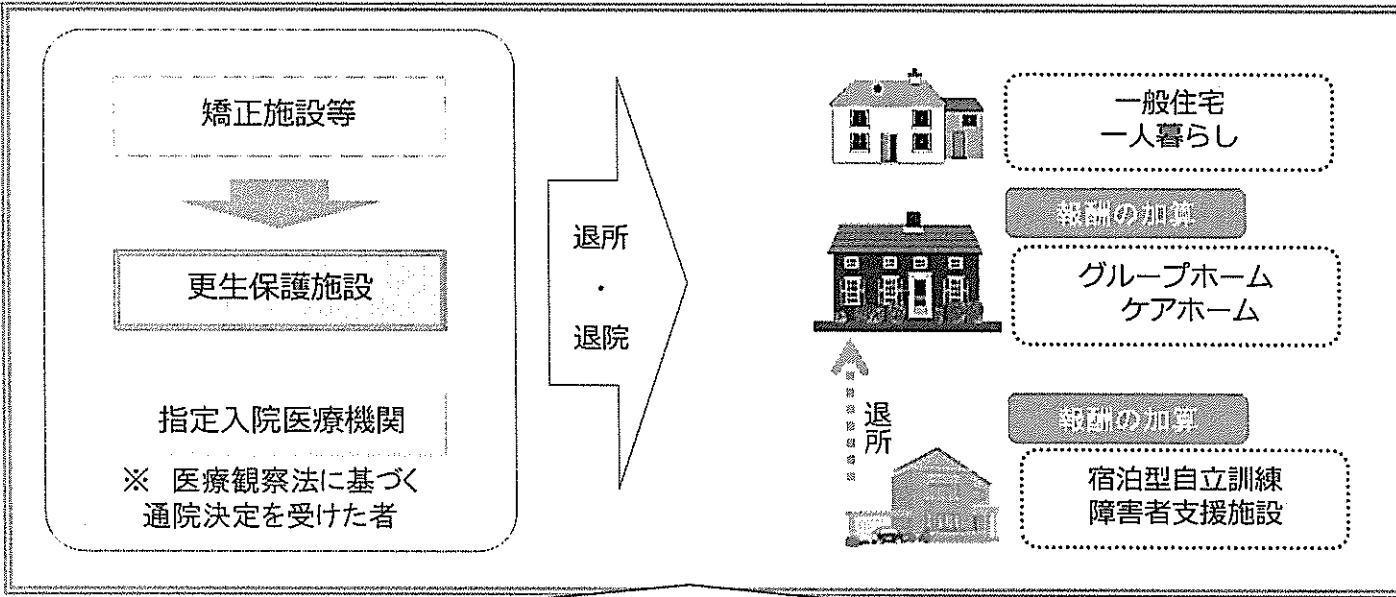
矯正施設等

更生保護施設

指定入院医療機関

※ 医療観察法に基づく通院決定を受けた者

退所
・
退院

一般住宅
一人暮らし

報酬の加算

グループホーム
ケアホーム

退所

報酬の加算

宿泊型自立訓練
障害者支援施設